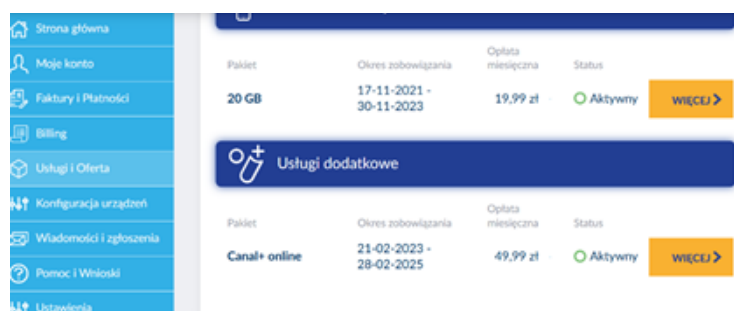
Strona główna
Moje konto
Faktury i Płatności
Billing
Usługi i Oferta
Konfiguracja urządzeń
Wiadomości i zgłoszenia
Pomoc i Wnioski
Ustawienia

| Pakiet | Okres zobowiązania | Opłata miesięczna | Status | |
|---|---|---|---|---|
| 20 GB | 17-11-2021 - 30-11-2023 | 19,99 zł | Aktywny | WIĘCEJ |

Usługi dodatkowe

| Pakiet | Okres zobowiązania | Opłata miesięczna | Status | |
|---|---|---|---|---|
| Canal+ online | 21-02-2023 - 28-02-2025 | 49,99 zł | Aktywny | WIĘCEJ |